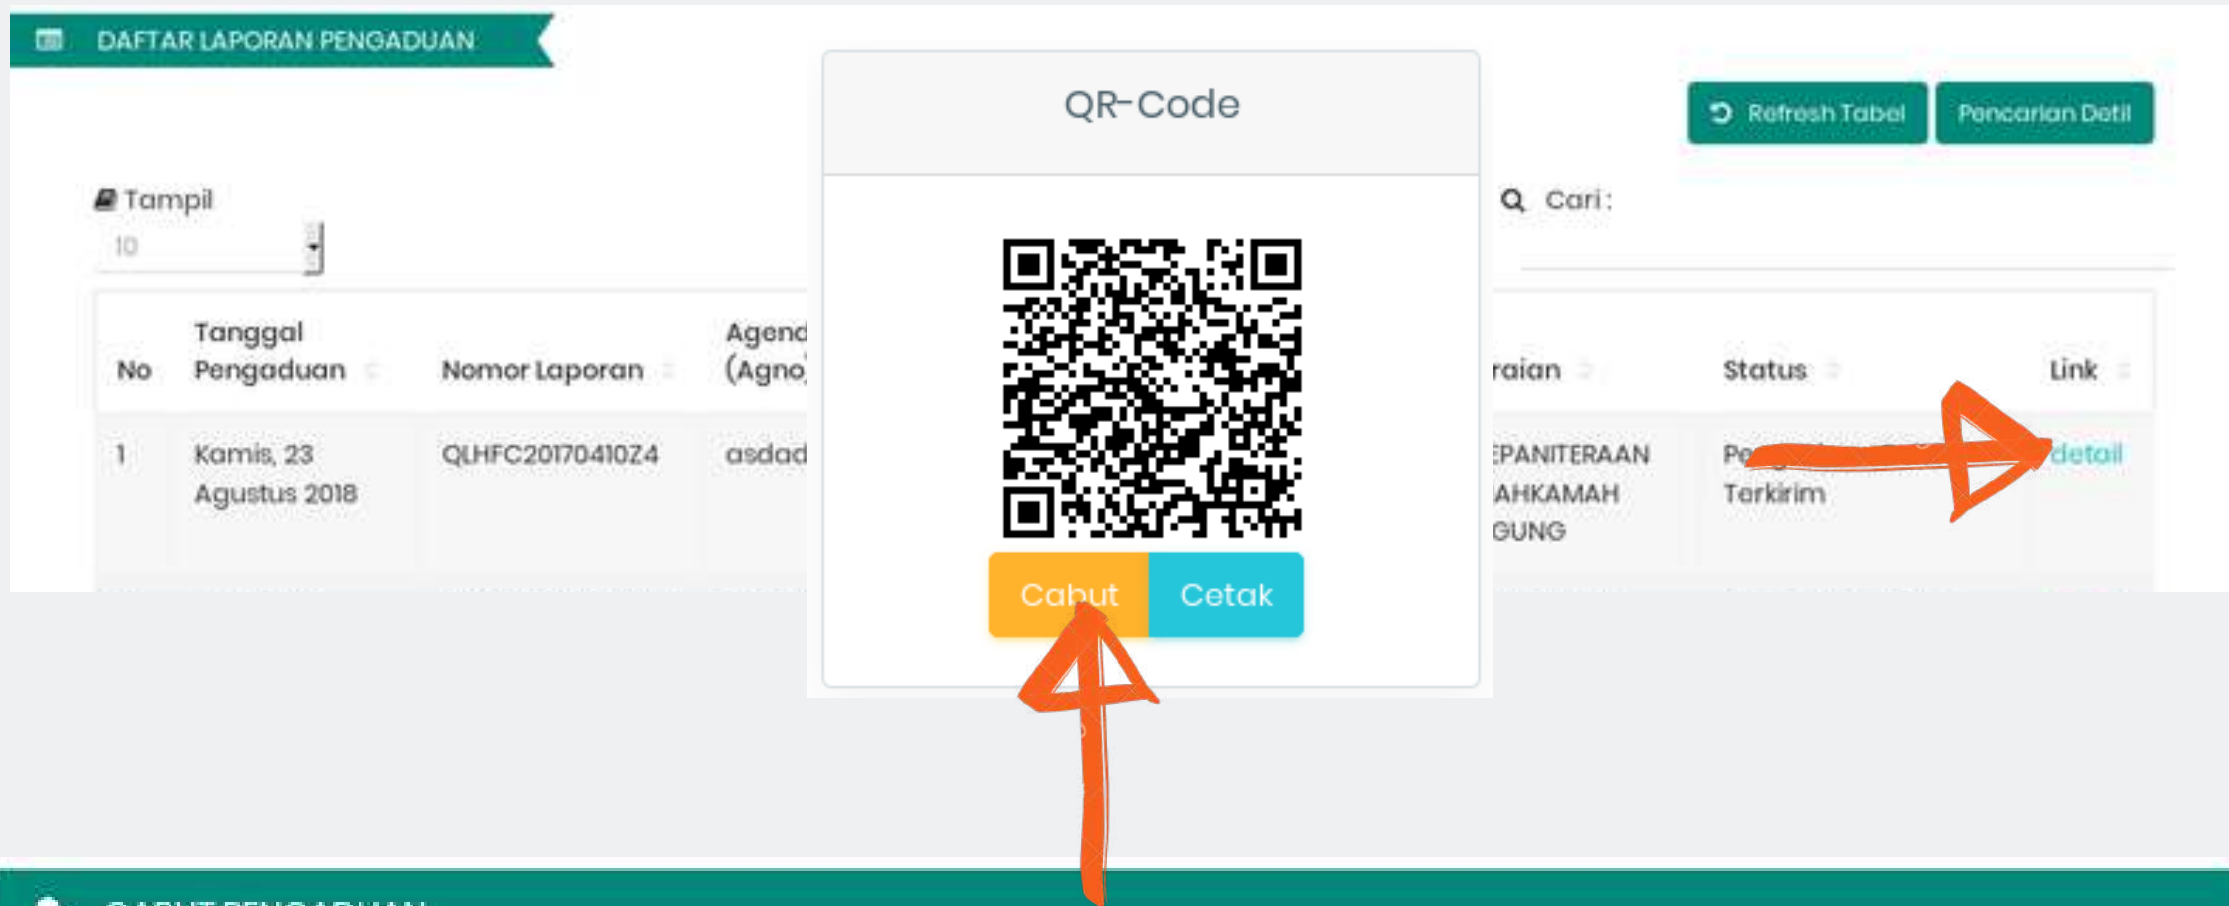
DAFTAR LAPORAN PENGADUAN

QR-Code

Refresh Tabel
Pencarian Detil

Tampil
10

Cari :

| No | Tanggal Pengaduan | Nomor Laporan | Agend (Agno | raian | Status | Link |
|---|---|---|---|---|---|---|
| 1 | Kamis, 23 Agustus 2018 | QLHFC20170410Z4 | asdad | EPANITERAAN AHKAMAH GUNG | Pe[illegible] Terkirim | detail |

Cabut
Cetak

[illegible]